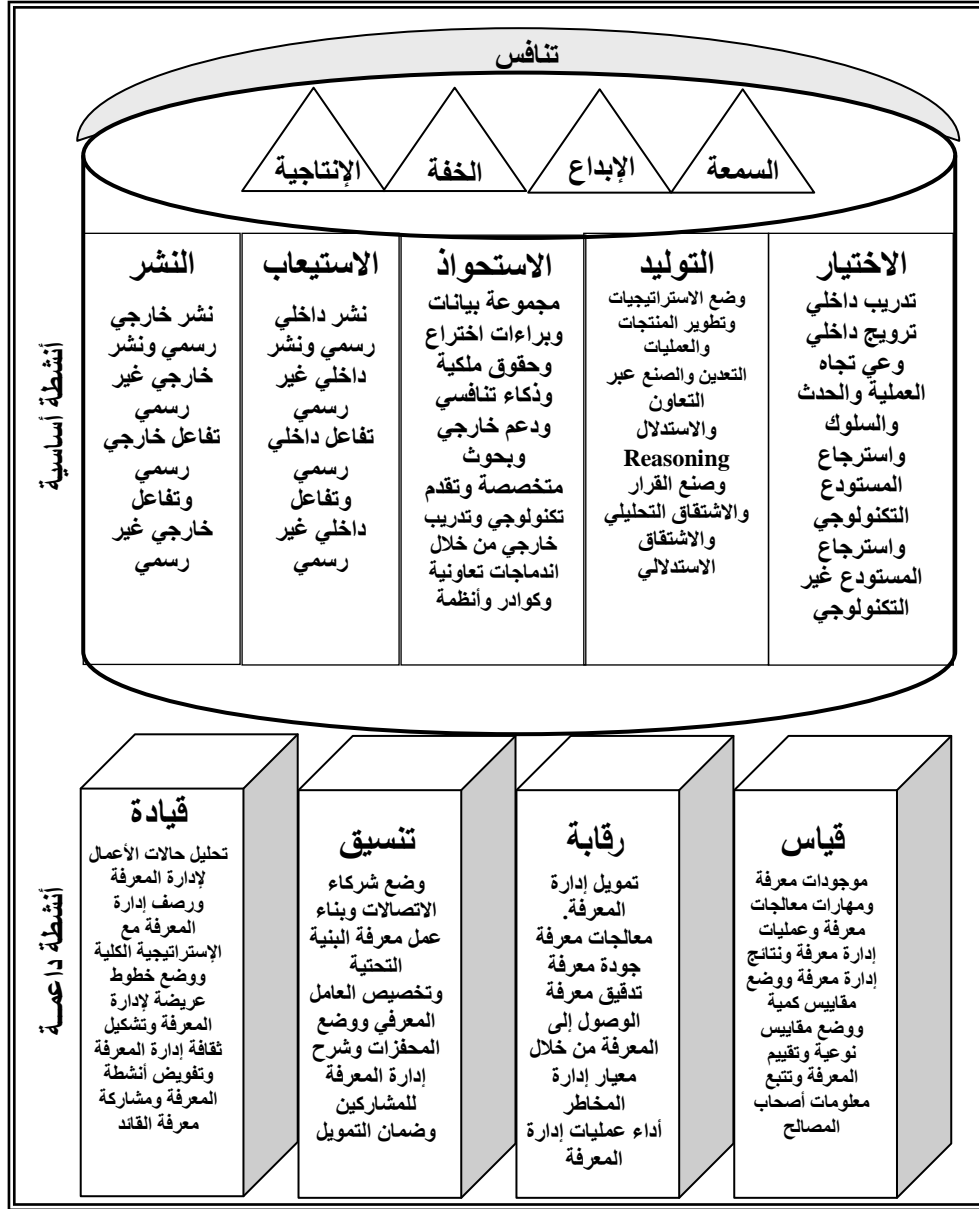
تنافس

السمعة
الإبداع
الخفة
الإنتاجية

أنشطة أساسية

الاختيار
تدريب داخلي ترويج داخلي وعي تجاه العملية والحدث والسلوك واسترجاع المستودع التكنولوجي واسترجاع المستودع غير التكنولوجي

التوليد
وضع الاستراتيجيات وتطوير المنتجات والعمليات التعدين والصنع عبر التعاون والاستدلال Reasoning وصنع القرار والاشتقاق التحليلي والاشتقاق الاستدلالي

الاستحواذ
مجموعة بيانات وبراءات اختراع وحقوق ملكية وذكاء تنافسي ودعم خارجي وبحوث متخصصة وتقدم تكنولوجي وتدريب خارجي من خلال اندماجات تعاونية وكوادر وأنظمة

الاستيعاب
نشر داخلي رسمي ونشر داخلي غير رسمي تفاعل داخلي رسمي وتفاعل داخلي غير رسمي

النشر
نشر خارجي رسمي ونشر خارجي غير رسمي تفاعل خارجي رسمي وتفاعل خارجي غير رسمي

أنشطة داعمة

قياس
موجودات معرفة ومهارات معالجات معرفة وعمليات إدارة معرفة ونتائج إدارة معرفة ووضع مقاييس كمية ووضع مقاييس نوعية وتقييم المعرفة وتتبع معلومات أصحاب المصالح

رقابة
تمويل إدارة المعرفة. معالجات معرفة جودة معرفة تدقيق معرفة الوصول إلى المعرفة من خلال معيار إدارة المخاطر أداء عمليات إدارة المعرفة

تنسيق
وضع شركاء الاتصالات وبناء عمل معرفة البنية التحتية وتخصيص العامل المعرفي ووضع المحفزات وشرح إدارة المعرفة للمشاركين وضمان التمويل

قيادة
تحليل حالات الأعمال لإدارة المعرفة ورصف إدارة المعرفة مع الإستراتيجية الكلية ووضع خطوط عريضة لإدارة المعرفة وتشكيل ثقافة إدارة المعرفة وتفويض أنشطة المعرفة ومشاركة معرفة القائد